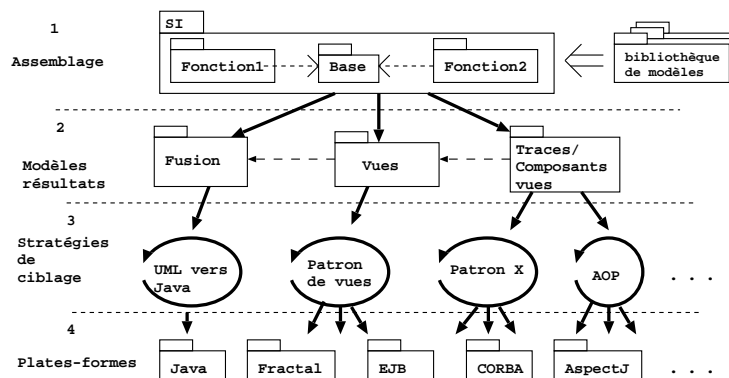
1

Assemblage

SI

Fonction1

Base

Fonction2

bibliothèque de modèles

2

Modèles résultats

Fusion

Vues

Traces/ Composants vues

3

Stratégies de ciblage

UML vers Java

Patron de vues

Patron X

AOP

. . .

4

Plates-formes

Java

Fractal

EJB

CORBA

AspectJ

. . .